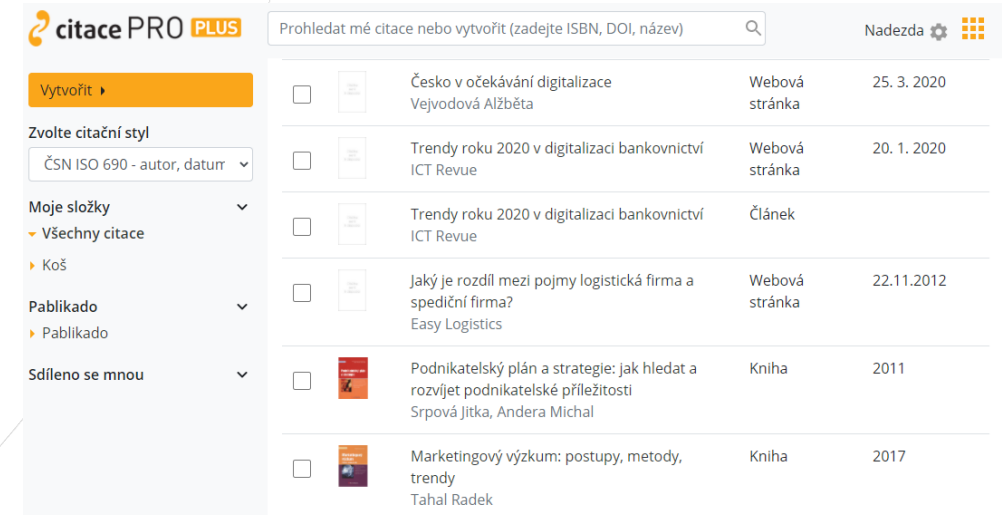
citace PRO PLUS

Prohledat mé citace nebo vytvořit (zadejte ISBN, DOI, název)

Nadezda

Vytvořit

Zvolte citační styl

ČSN ISO 690 - autor, datum

Moje složky

Všechny citace

Koš

Pablikado

Pablikado

Sdíleno se mnou

| | | | | |
|---|---|---|---|---|
| | | Česko v očekávání digitalizace<br>Vejvodová Alžběta | Webová stránka | 25. 3. 2020 |
| | | Trendy roku 2020 v digitalizaci bankovnictví<br>ICT Revue | Webová stránka | 20. 1. 2020 |
| | | Trendy roku 2020 v digitalizaci bankovnictví<br>ICT Revue | Článek | |
| | | Jaký je rozdíl mezi pojmy logistická firma a spediční firma?<br>Easy Logistics | Webová stránka | 22.11.2012 |
| | | Podnikatelský plán a strategie: jak hledat a rozvíjet podnikatelské příležitosti<br>Srpová Jitka, Andera Michal | Kniha | 2011 |
| | | Marketingový výzkum: postupy, metody, trendy<br>Tahal Radek | Kniha | 2017 |